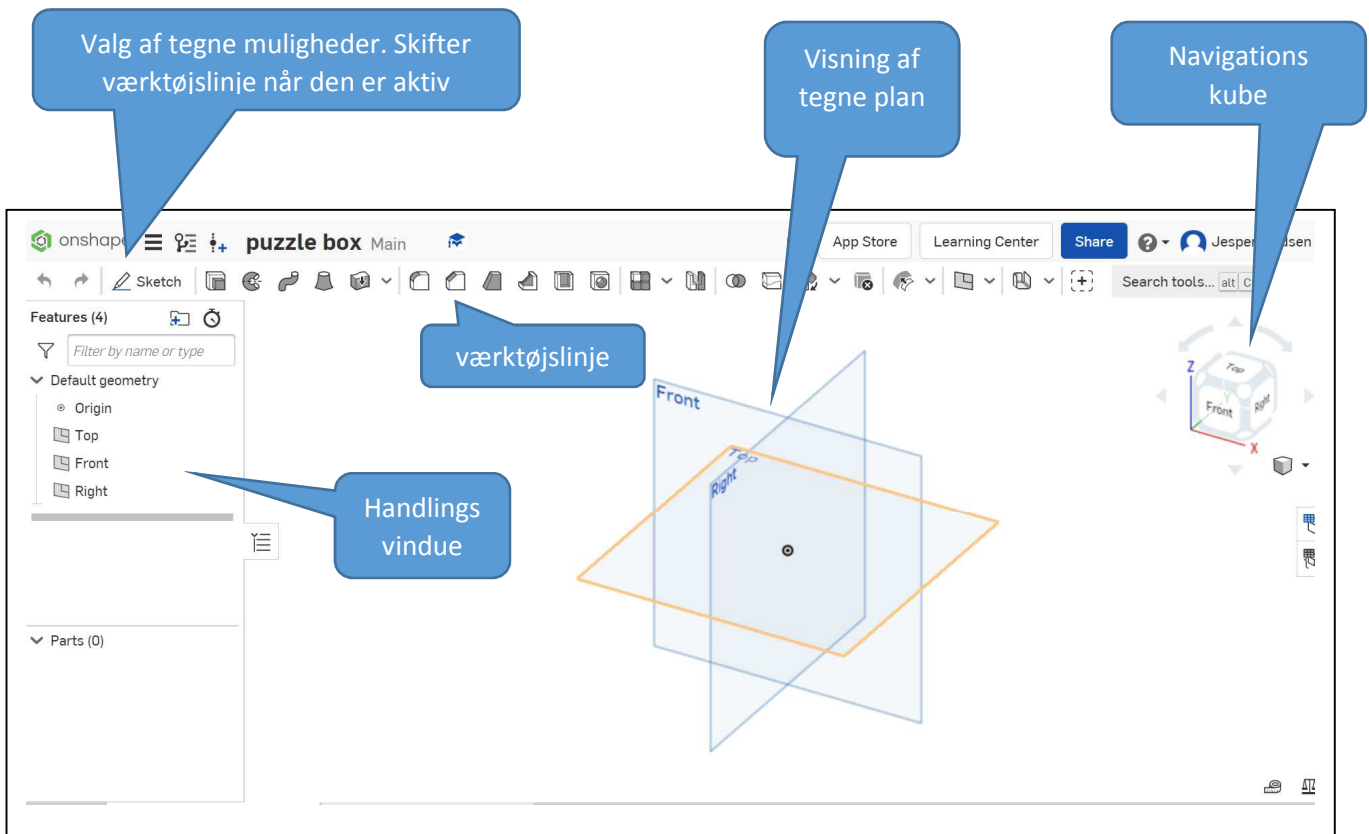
Valg af tegne muligheder. Skifter værktøjslinje når den er aktiv

Visning af tegne plan

Navigations kube

onshape puzzle box Main

App Store Learning Center Share Jesper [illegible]sen

Sketch

Search tools... alt C

Features (4)

Filter by name or type

Default geometry

Origin

Top

Front

Right

værktøjslinje

Handlings vindue

Parts (0)

Front

Top

Right

Top

Front

Right

Z

Y

X